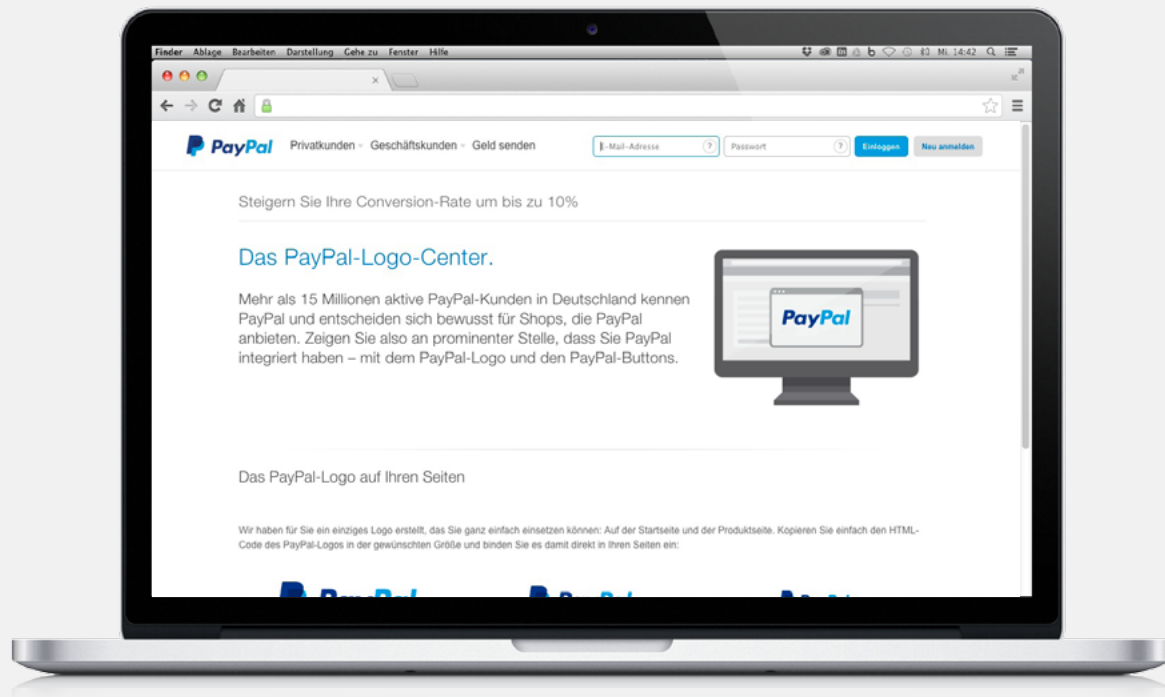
Finder Ablage Bearbeiten Darstellung Gehe zu Fenster Hilfe

Mi. 14:42

PayPal Privatkunden Geschäftskunden Geld senden E-Mail-Adresse ? Passwort ? Einloggen Neu anmelden

Steigern Sie Ihre Conversion-Rate um bis zu 10%

Das PayPal-Logo-Center.

Mehr als 15 Millionen aktive PayPal-Kunden in Deutschland kennen PayPal und entscheiden sich bewusst für Shops, die PayPal anbieten. Zeigen Sie also an prominenter Stelle, dass Sie PayPal integriert haben – mit dem PayPal-Logo und den PayPal-Buttons.

PayPal

Das PayPal-Logo auf Ihren Seiten

Wir haben für Sie ein einziges Logo erstellt, das Sie ganz einfach einsetzen können: Auf der Startseite und der Produktseite. Kopieren Sie einfach den HTML-Code des PayPal-Logos in der gewünschten Größe und binden Sie es damit direkt in Ihren Seiten ein:

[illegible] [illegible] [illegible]